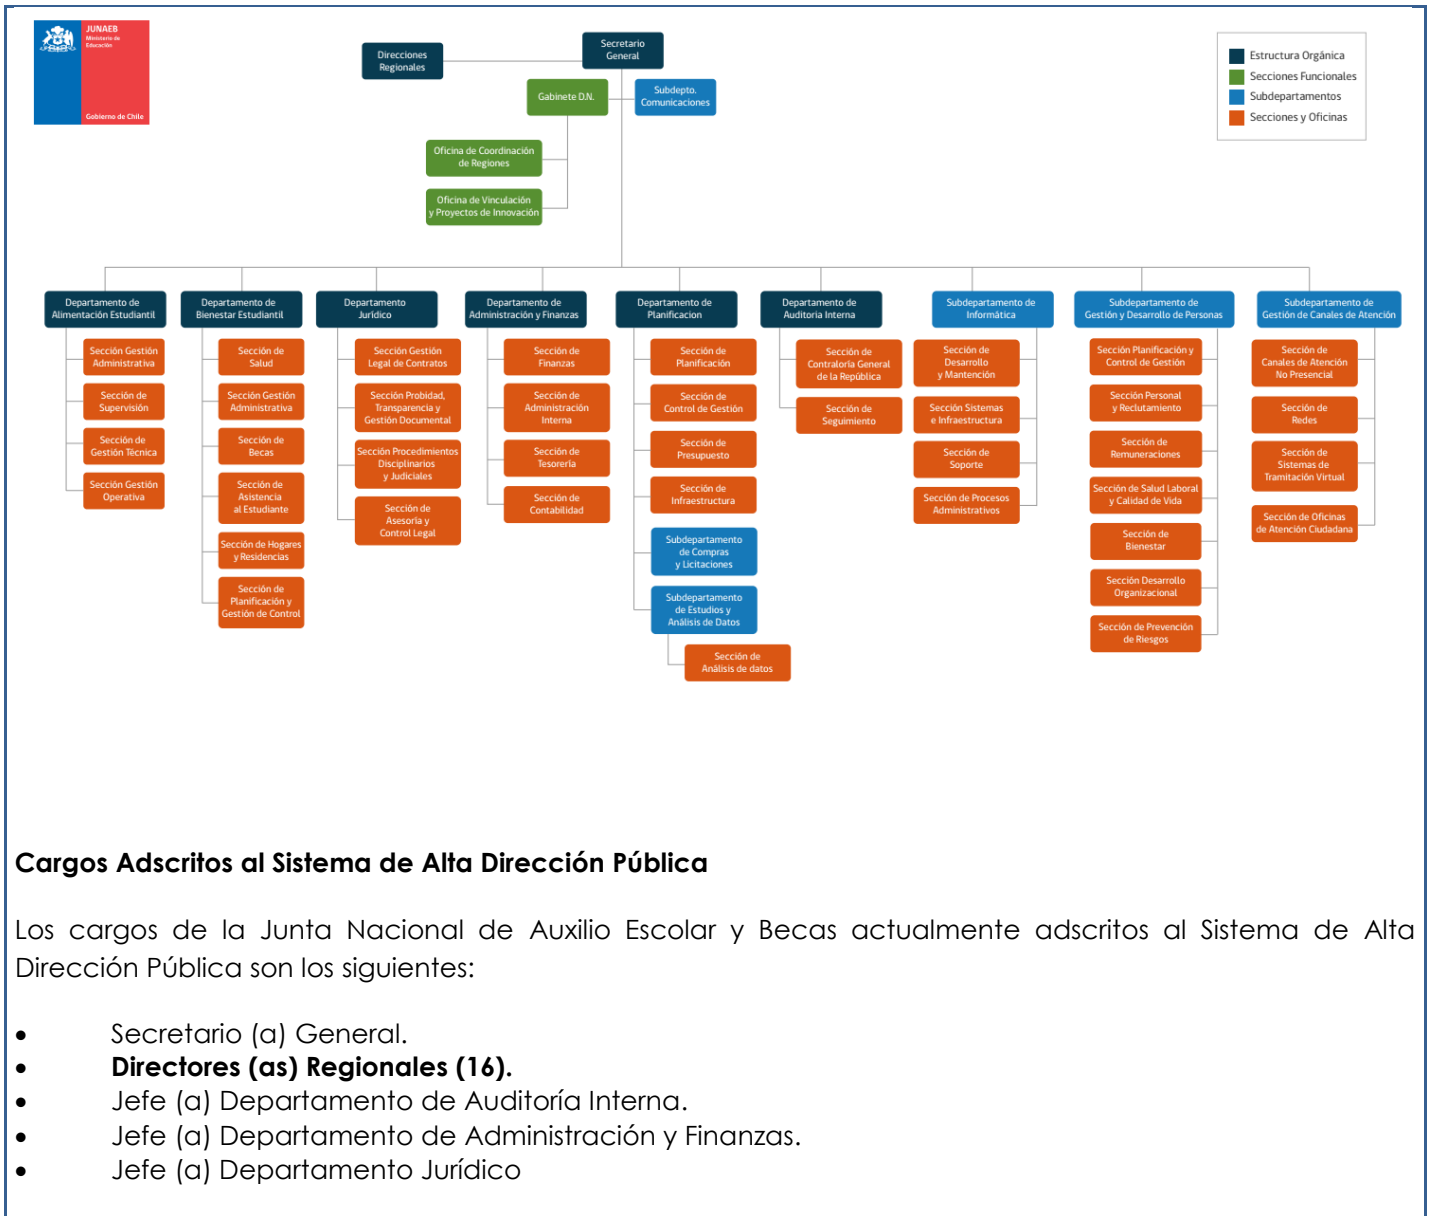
JUNAEB
Ministerio de Educación
Gobierno de Chile

Direcciones Regionales

Secretario General

Gabinete D.N.

Subdepto. Comunicaciones

Oficina de Coordinación de Regiones

Oficina de Vinculación y Proyectos de Innovación

Estructura Orgánica
Secciones Funcionales
Subdepartamentos
Secciones y Oficinas

Departamento de Alimentación Estudiantil
Sección Gestión Administrativa
Sección de Supervisión
Sección de Gestión Técnica
Sección Gestión Operativa

Departamento de Bienestar Estudiantil
Sección de Salud
Sección Gestión Administrativa
Sección de Becas
Sección de Asistencia al Estudiante
Sección de Hogares y Residencias
Sección de Planificación y Gestión de Control

Departamento Jurídico
Sección Gestión Legal de Contratos
Sección Probidad, Transparencia y Gestión Documental
Sección Procedimientos Disciplinarios y Judiciales
Sección de Asesoría y Control Legal

Departamento de Administración y Finanzas
Sección de Finanzas
Sección de Administración Interna
Sección de Tesorería
Sección de Contabilidad

Departamento de Planificacion
Sección de Planificación
Sección de Control de Gestión
Sección de Presupuesto
Sección de Infraestructura
Subdepartamento de Compras y Licitaciones
Subdepartamento de Estudios y Análisis de Datos
Sección de Análisis de datos

Departamento de Auditoria Interna
Sección de Contraloría General de la República
Sección de Seguimiento

Subdepartamento de Informática
Sección de Desarrollo y Mantención
Sección Sistemas e Infraestructura
Sección de Soporte
Sección de Procesos Administrativos

Subdepartamento de Gestión y Desarrollo de Personas
Sección Planificación y Control de Gestión
Sección Personal y Reclutamiento
Sección de Remuneraciones
Sección de Salud Laboral y Calidad de Vida
Sección de Bienestar
Sección Desarrollo Organizacional
Sección de Prevención de Riesgos

Subdepartamento de Gestión de Canales de Atención
Sección de Canales de Atención No Presencial
Sección de Redes
Sección de Sistemas de Tramitación Virtual
Sección de Oficinas de Atención Ciudadana

**Cargos Adscritos al Sistema de Alta Dirección Pública**

Los cargos de la Junta Nacional de Auxilio Escolar y Becas actualmente adscritos al Sistema de Alta Dirección Pública son los siguientes:

• Secretario (a) General.
• **Directores (as) Regionales (16).**
• Jefe (a) Departamento de Auditoría Interna.
• Jefe (a) Departamento de Administración y Finanzas.
• Jefe (a) Departamento Jurídico